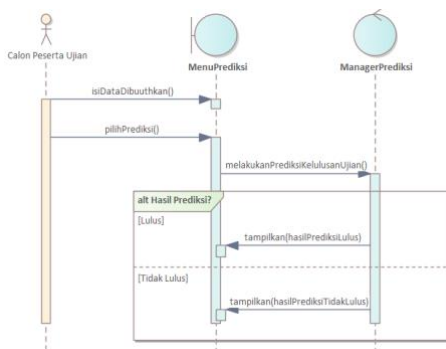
Calon Peserta Ujian

MenuPrediksi

ManagerPrediksi

isiDataDibuuthkan()

pilihPrediksi()

melakukanPrediksiKelulusanUjian()

alt Hasil Prediksi?

[Lulus]

tampilkan(hasilPrediksiLulus)

[Tidak Lulus]

tampilkan(hasilPrediksiTidakLulus)